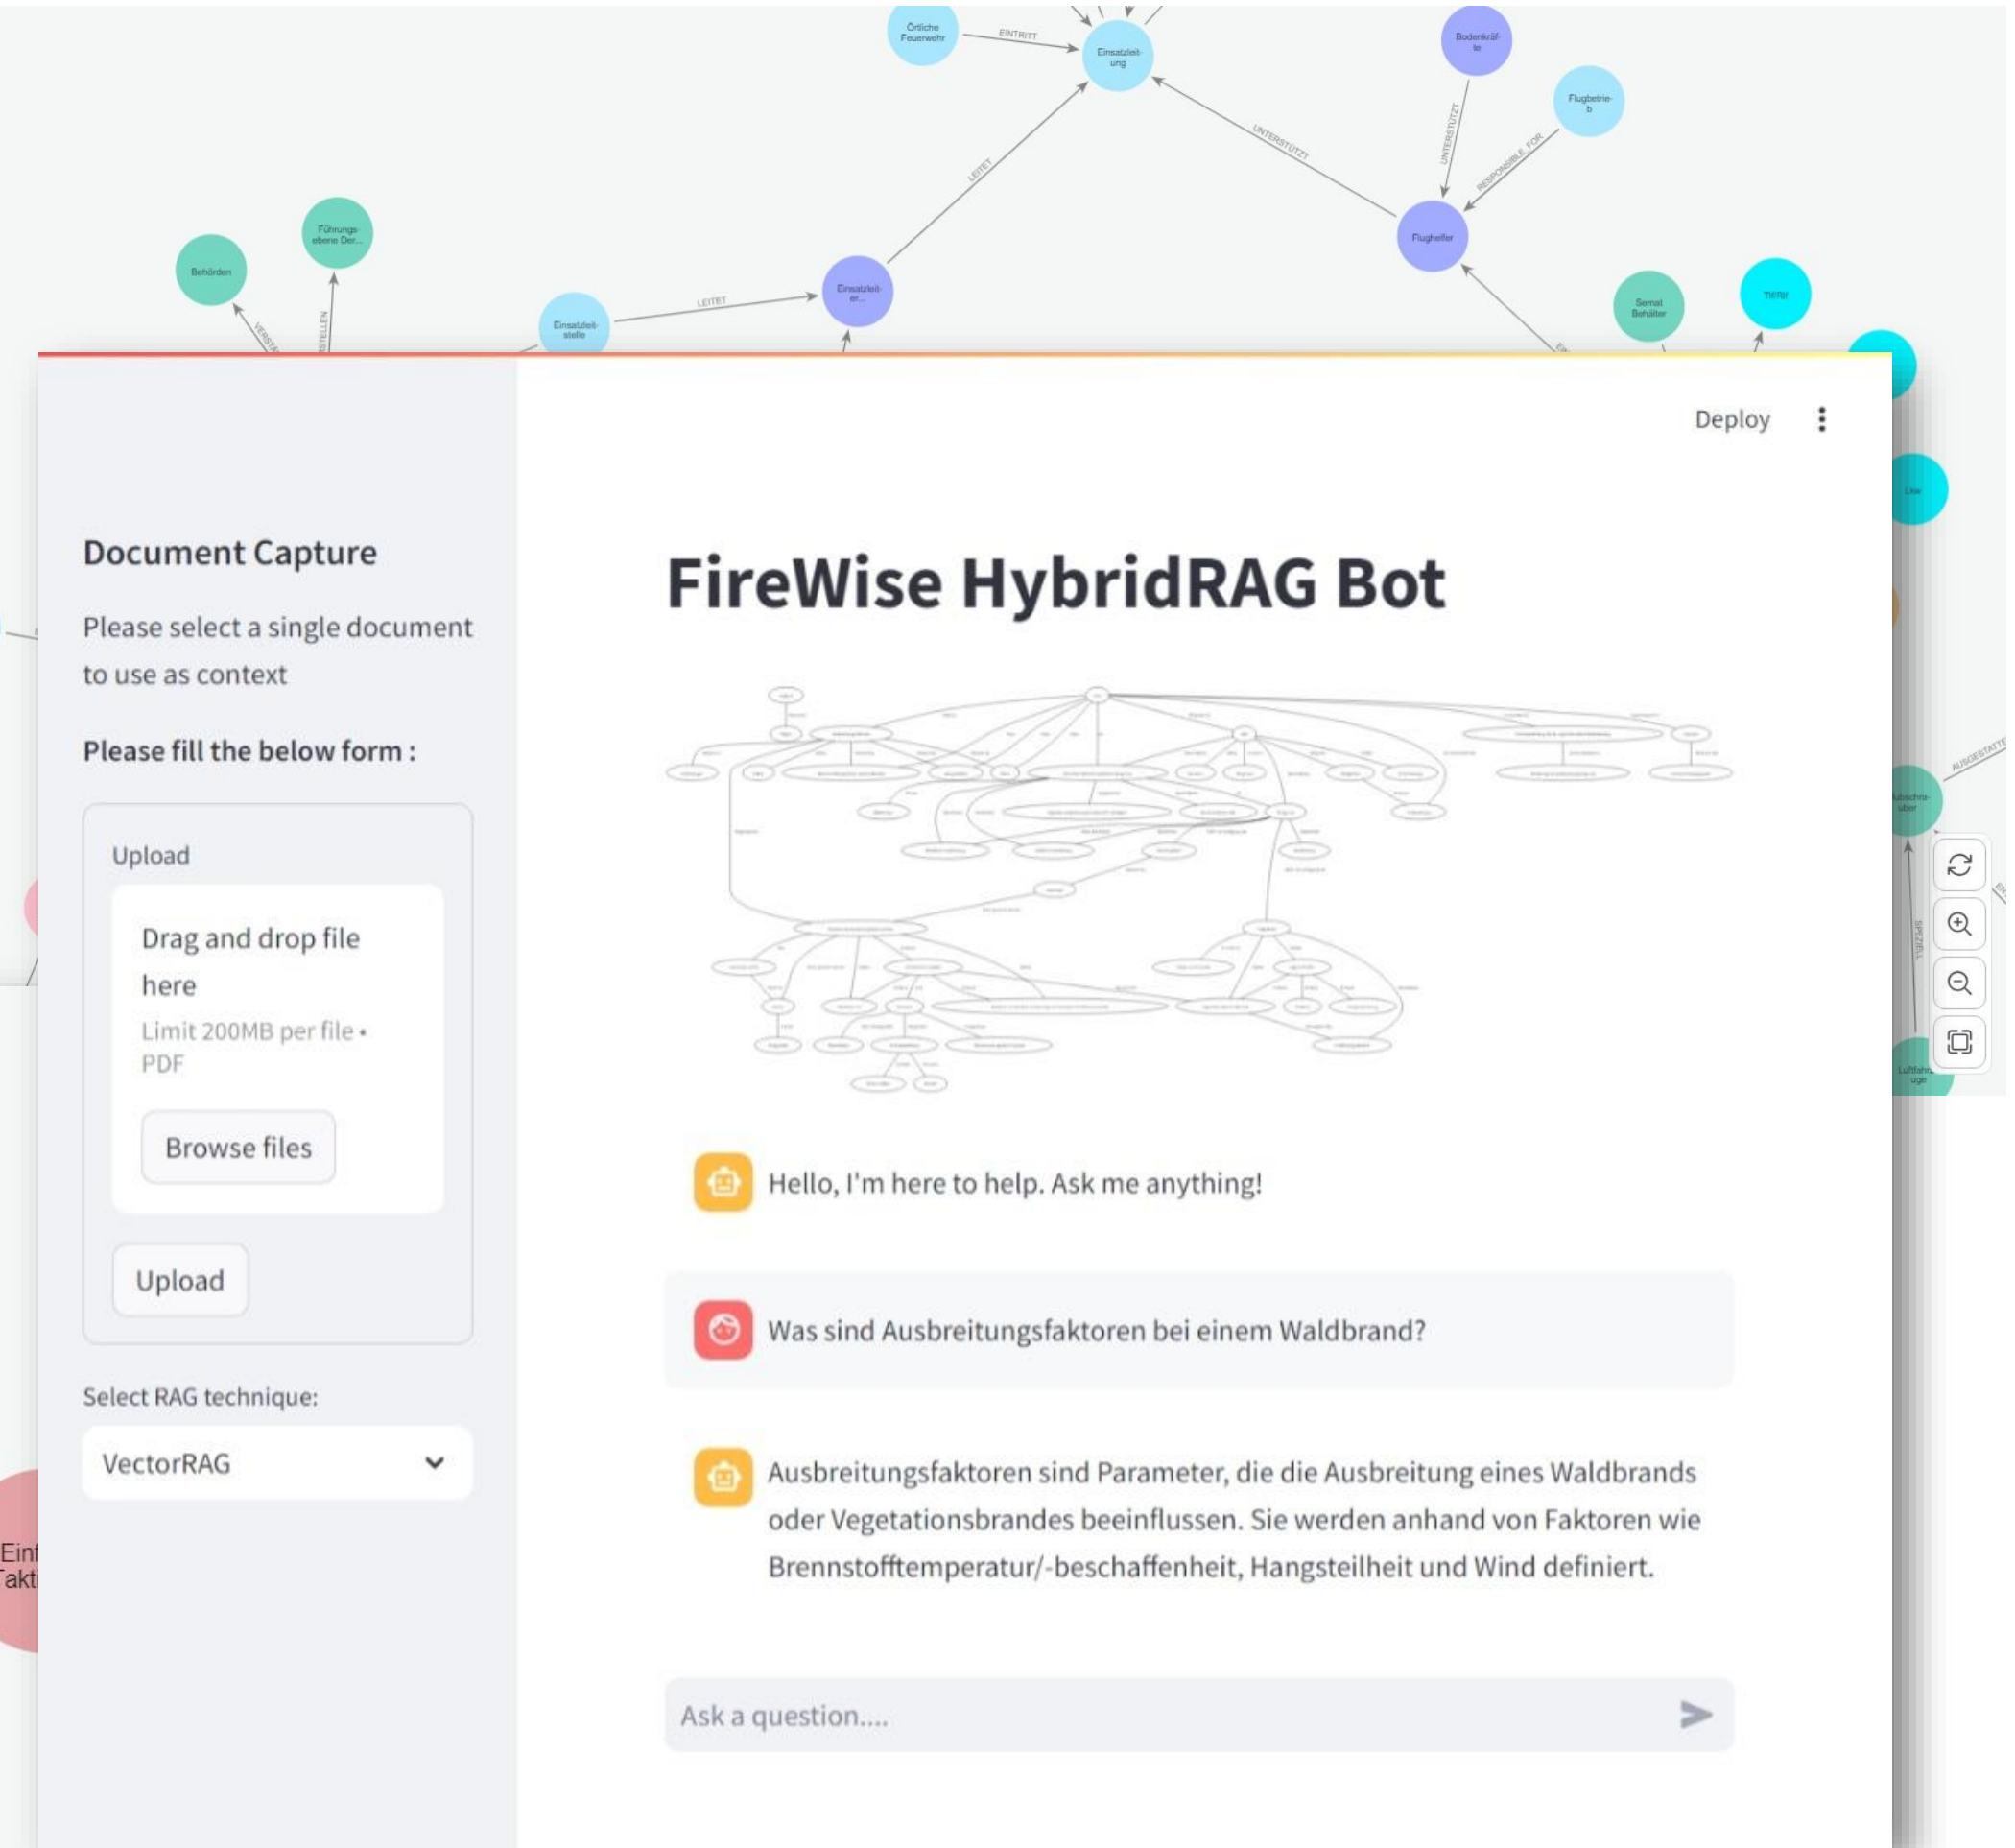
Örtliche Feuerwehr
EINTRITT
Einsatzleitung
Bodenkräfte
Flugbetrieb
UNTERSTÜTZT
RESPONSIBLE_FOR
LEITET
UNTERSTÜTZT
Führungsebene Der...
Behörden
Einsatzleiter...
Flughelfer
LEITET
Einsatzleitstelle
Somat Behälter
TIERF

Deploy

Document Capture

Please select a single document to use as context

Please fill the below form :

Upload

Drag and drop file here

Limit 200MB per file • PDF

Browse files

Upload

Select RAG technique:

VectorRAG

FireWise HybridRAG Bot

Hello, I'm here to help. Ask me anything!

Was sind Ausbreitungsfaktoren bei einem Waldbrand?

Ausbreitungsfaktoren sind Parameter, die die Ausbreitung eines Waldbrands oder Vegetationsbrandes beeinflussen. Sie werden anhand von Faktoren wie Brennstofftemperatur/-beschaffenheit, Hangsteilheit und Wind definiert.

Ask a question....